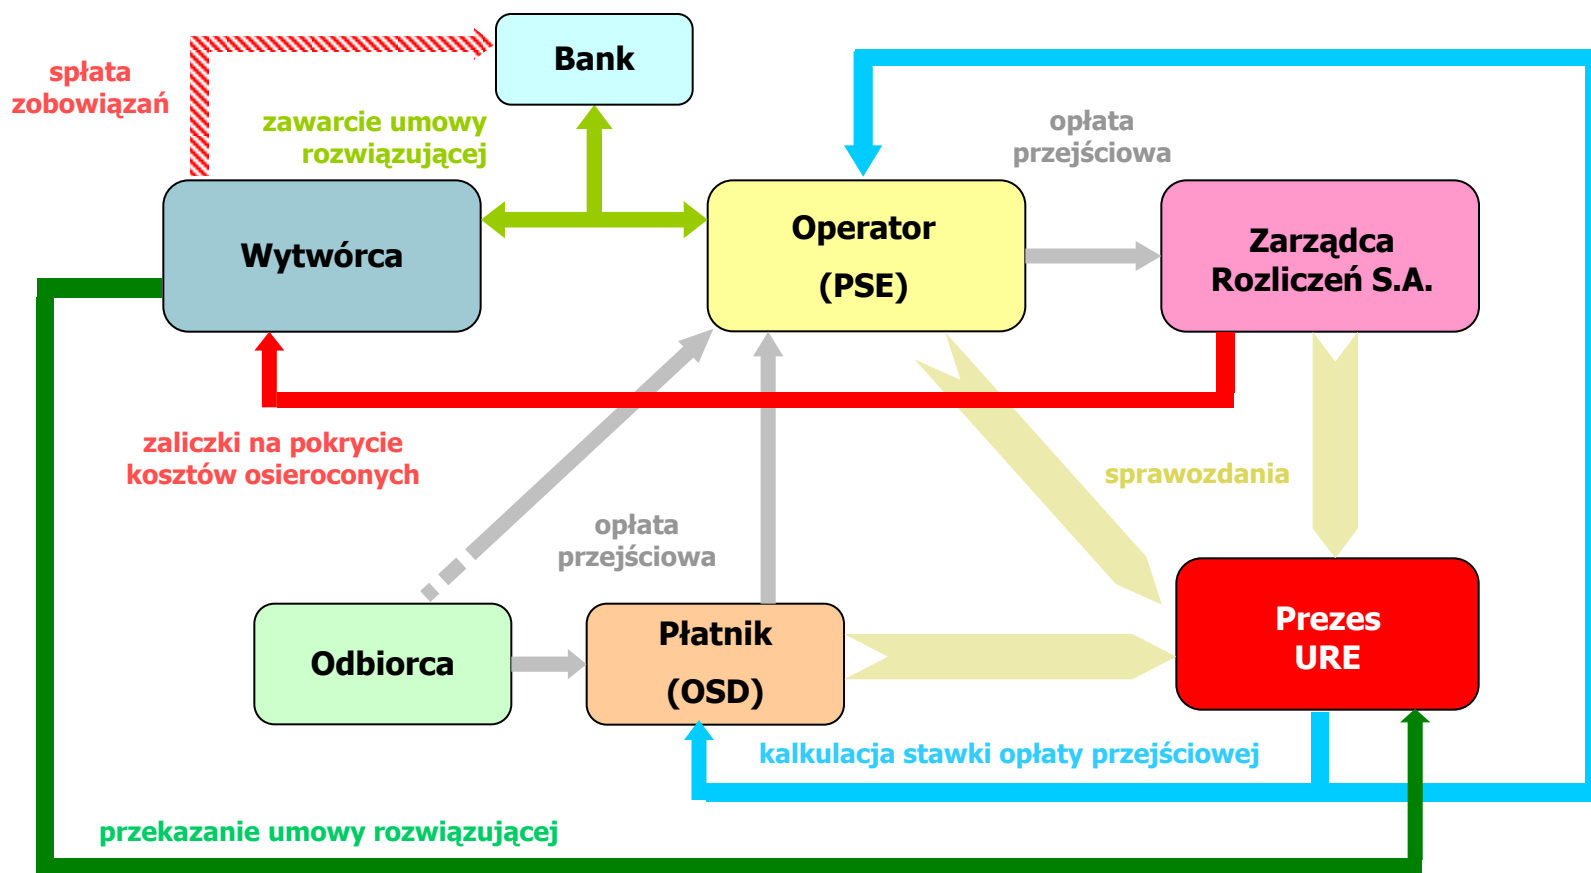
spłata zobowiązań

Bank

zawarcie umowy rozwiązującej

opłata przejściowa

Wytwórca

Operator (PSE)

Zarządca Rozliczeń S.A.

zaliczki na pokrycie kosztów osieroconych

sprawozdania

opłata przejściowa

Odbiorca

Płatnik (OSD)

Prezes URE

kalkulacja stawki opłaty przejściowej

przekazanie umowy rozwiązującej